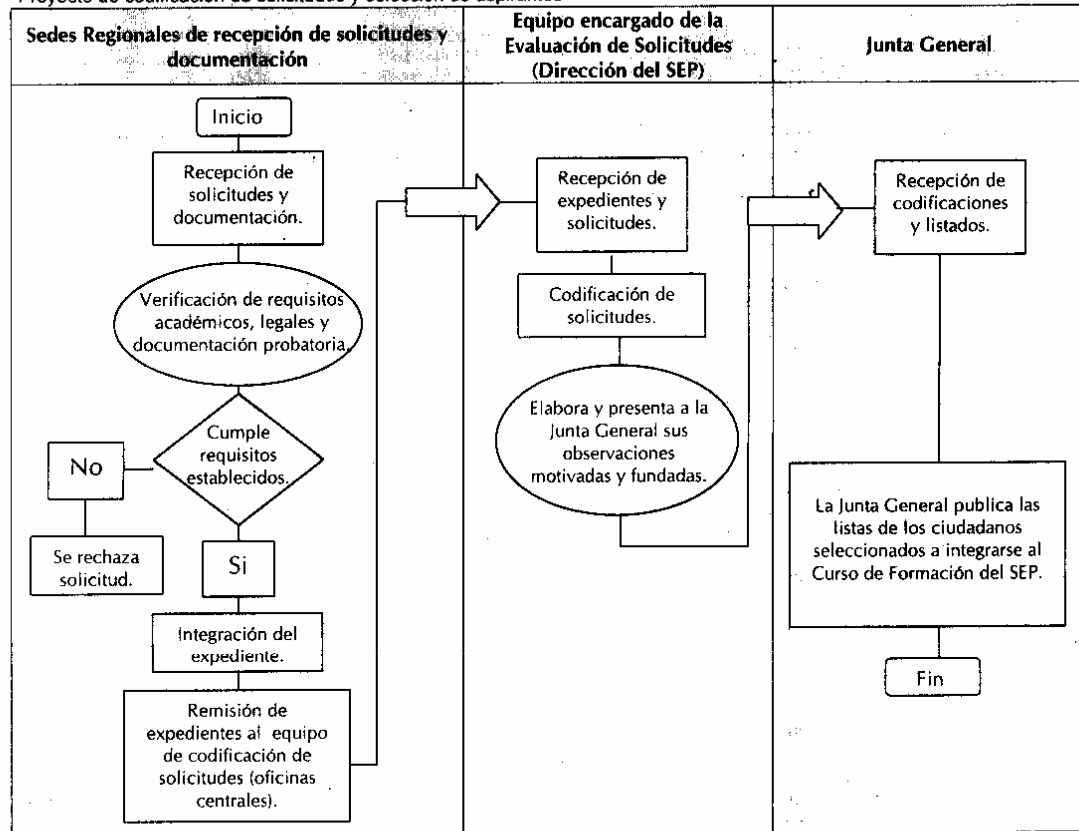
Proyecto de codificación de solicitudes y selección de aspirantes

Sedes Regionales de recepción de solicitudes y documentación

Equipo encargado de la Evaluación de Solicitudes (Dirección del SEP)

Junta General

Inicio

Recepción de solicitudes y documentación.

Verificación de requisitos académicos, legales y documentación probatoria.

Cumple requisitos establecidos.

No

Se rechaza solicitud.

Si

Integración del expediente.

Remisión de expedientes al equipo de codificación de solicitudes (oficinas centrales).

Recepción de expedientes y solicitudes.

Codificación de solicitudes.

Elabora y presenta a la Junta General sus observaciones motivadas y fundadas.

Recepción de codificaciones y listados.

La Junta General publica las listas de los ciudadanos seleccionados a integrarse al Curso de Formación del SEP.

Fin